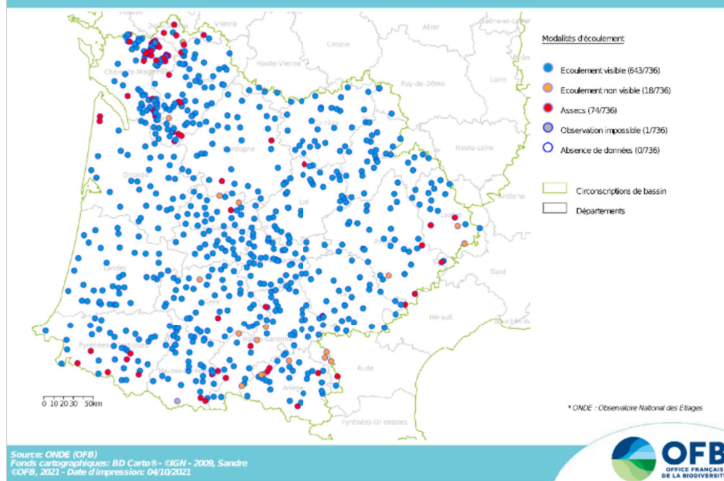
Modalités d'écoulement

Ecoulement visible (643/736)

Ecoulement non visible (18/736)

Assecs (74/736)

Observation impossible (1/736)

Absence de données (0/736)

Circonscriptions de bassin

Départements

Vienne

Allier

Creuse

Charente-Maritime

Haute-Vienne

Puy-de-Dôme

Loire

Corrèze

Cantal

Haute-Loire

Lot

Gironde

Hérault

Aude

Ariège

Pyrénées-Orientales

0 10 20 30 50km

* ONDE : Observatoire National des Etiages

Source: ONDE (OFB)
Fonds cartographiques: BD Carto® - ©IGN - 2009, Sandre
©OFB, 2021 - Date d'impression: 04/10/2021

OFB
OFFICE FRANÇAIS DE LA BIODIVERSI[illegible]